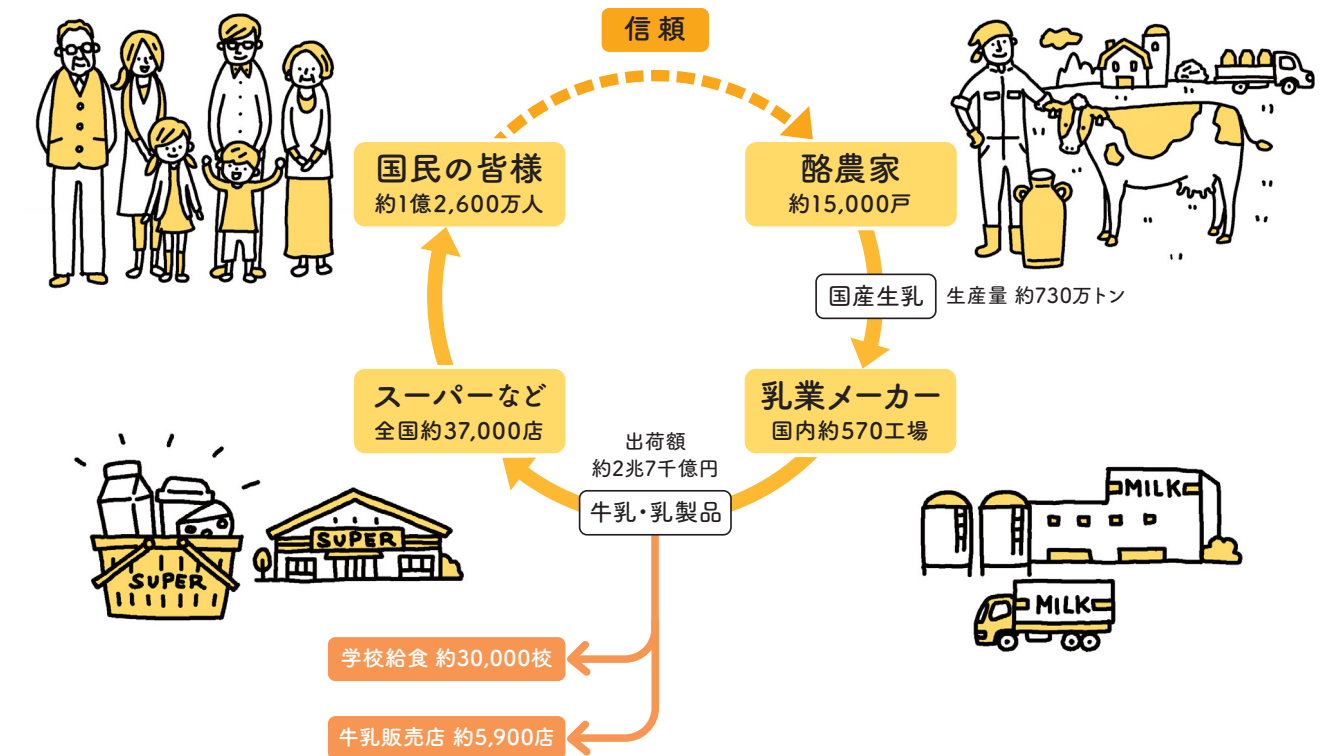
信頼

国民の皆様
約1億2,600万人

酪農家
約15,000戸

国産生乳 生産量 約730万トン

乳業メーカー
国内約570工場

出荷額
約2兆7千億円

牛乳・乳製品

スーパーなど
全国約37,000店

学校給食 約30,000校

牛乳販売店 約5,900店

SUPER

SUPER

MILK

MILK